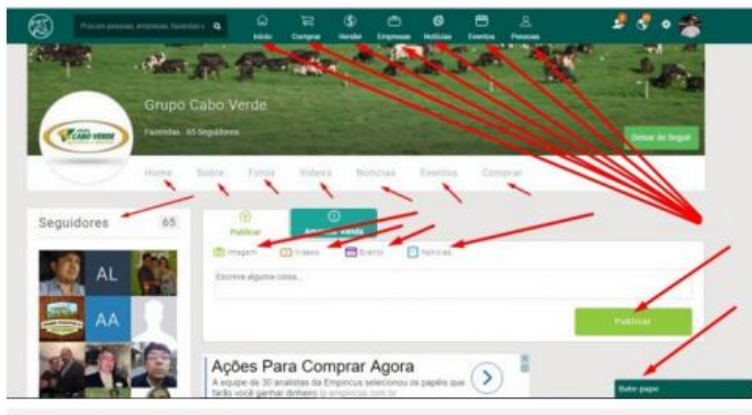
Procure pessoas, empresas, fazendas e

Início Comprar Vender Empresas Notícias Eventos Pessoas

Grupo Cabo Verde

Fazendas · 65 Seguidores

CABO VERDE

Deixar de Seguir

Home Sobre Fotos Videos Noticias Eventos Comprar

Seguidores 65

AL

AA

Publicar

Anunciar venda

Imagem Vídeos Evento Notícias

Escreva alguma coisa...

Publicar

Ações Para Comprar Agora

A equipe de 30 analistas da Empiricus selecionou os papéis que farão você ganhar dinheiro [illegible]

Bate-papo